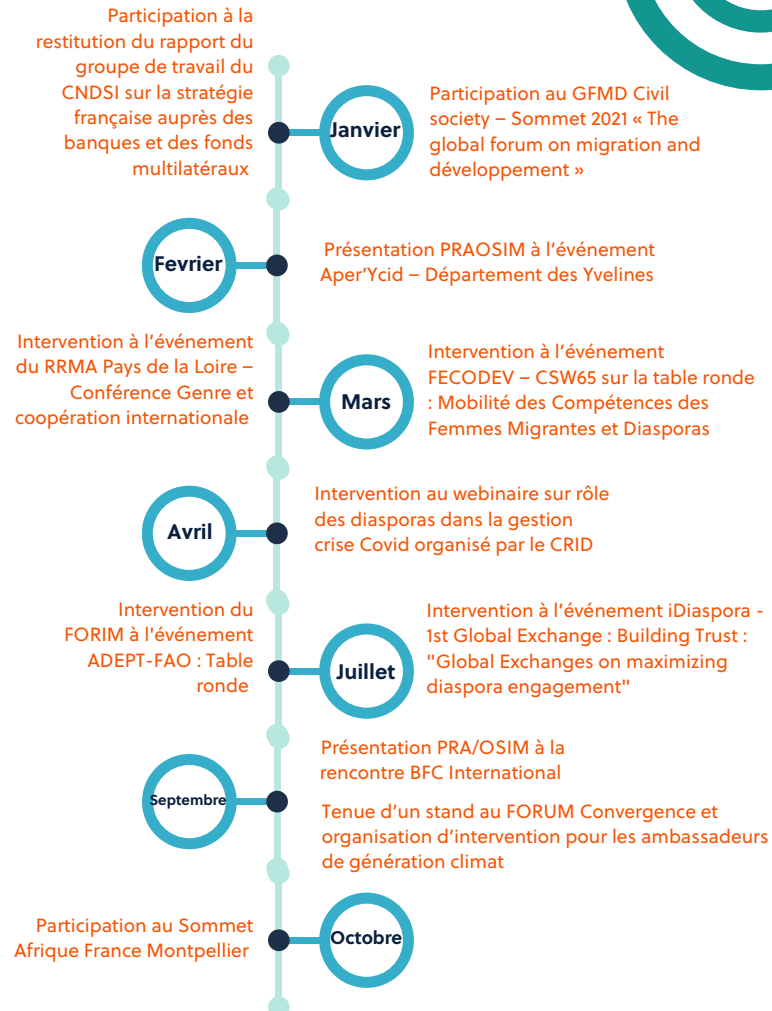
Participation à la restitution du rapport du groupe de travail du CNDSI sur la stratégie française auprès des banques et des fonds multilatéraux

Janvier

Participation au GFMD Civil society – Sommet 2021 « The global forum on migration and développement »

Fevrier

Présentation PRAOSIM à l'événement Aper'Ycid – Département des Yvelines

Intervention à l'événement du RRMA Pays de la Loire – Conférence Genre et coopération internationale

Mars

Intervention à l'événement FECODEV – CSW65 sur la table ronde : Mobilité des Compétences des Femmes Migrantes et Diasporas

Avril

Intervention au webinaire sur rôle des diasporas dans la gestion crise Covid organisé par le CRID

Intervention du FORIM à l'événement ADEPT-FAO : Table ronde

Juillet

Intervention à l'événement iDiaspora - 1st Global Exchange : Building Trust : "Global Exchanges on maximizing diaspora engagement"

Septembre

Présentation PRA/OSIM à la rencontre BFC International

Tenue d'un stand au FORUM Convergence et organisation d'intervention pour les ambassadeurs de génération climat

Participation au Sommet Afrique France Montpellier

Octobre